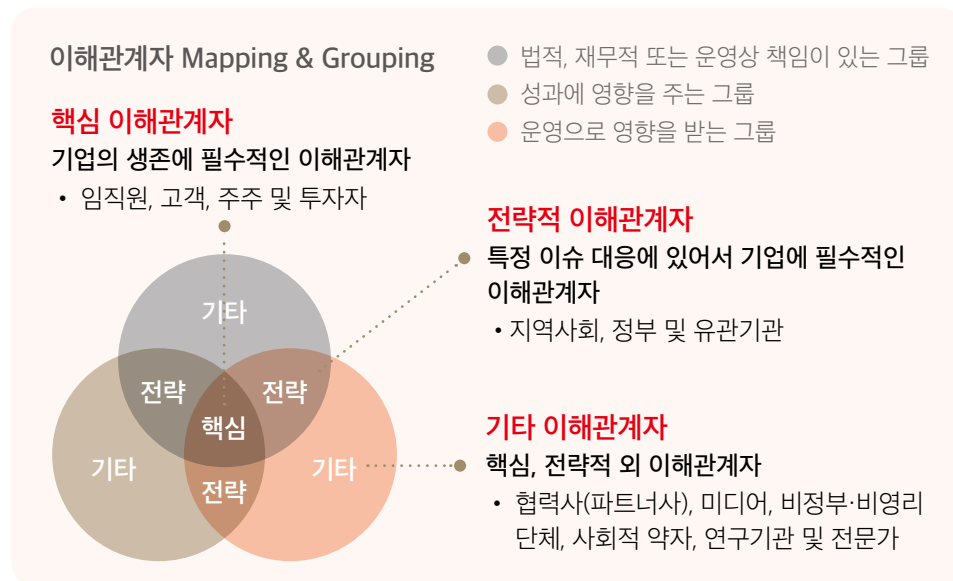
이해관계자 Mapping & Grouping

법적, 재무적 또는 운영상 책임이 있는 그룹
성과에 영향을 주는 그룹
운영으로 영향을 받는 그룹

핵심 이해관계자
기업의 생존에 필수적인 이해관계자
• 임직원, 고객, 주주 및 투자자

전략적 이해관계자
특정 이슈 대응에 있어서 기업에 필수적인 이해관계자
• 지역사회, 정부 및 유관기관

기타 이해관계자
핵심, 전략적 외 이해관계자
• 협력사(파트너사), 미디어, 비정부·비영리 단체, 사회적 약자, 연구기관 및 전문가

기타
전략
전략
핵심
기타
기타
전략